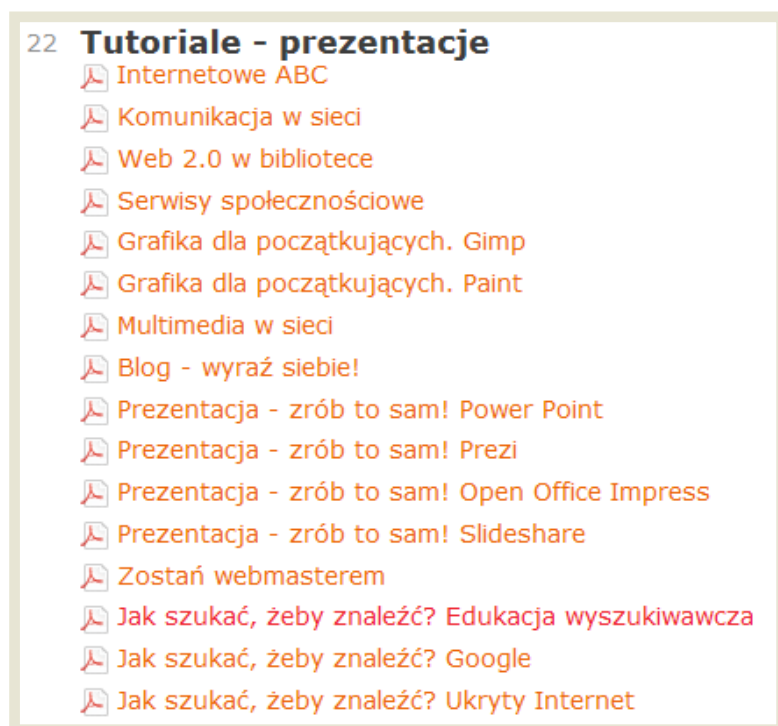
22 Tutoriale - prezentacje

Internetowe ABC
Komunikacja w sieci
Web 2.0 w bibliotece
Serwisy społecznościowe
Grafika dla początkujących. Gimp
Grafika dla początkujących. Paint
Multimedia w sieci
Blog - wyraź siebie!
Prezentacja - zrób to sam! Power Point
Prezentacja - zrób to sam! Prezi
Prezentacja - zrób to sam! Open Office Impress
Prezentacja - zrób to sam! Slideshare
Zostań webmasterem
Jak szukać, żeby znaleźć? Edukacja wyszukiwawcza
Jak szukać, żeby znaleźć? Google
Jak szukać, żeby znaleźć? Ukryty Internet